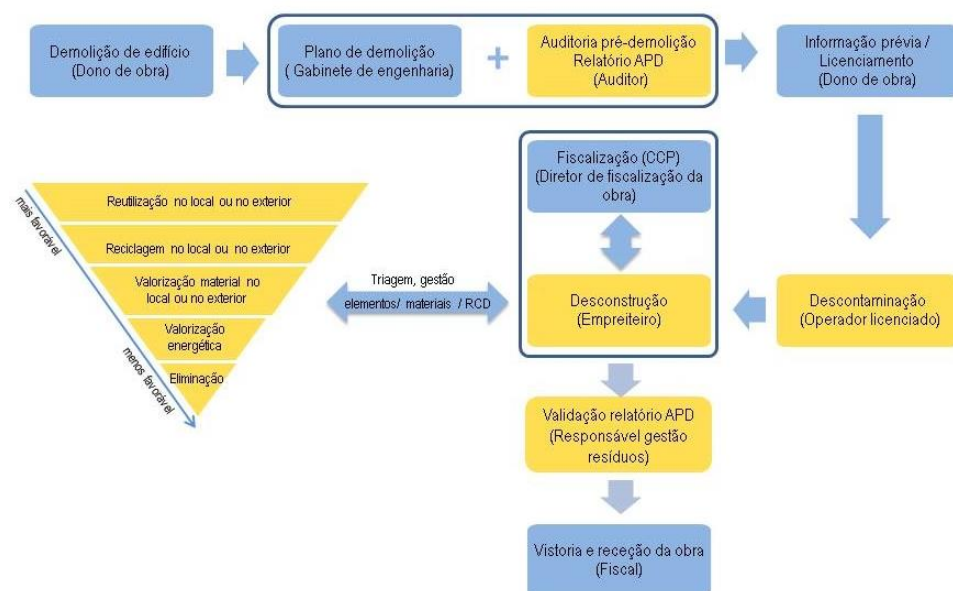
Demolição de edifício
(Dono de obra)

Plano de demolição
( Gabinete de engenharia)

+

Auditoria pré-demolição
Relatório APD
(Auditor)

Informação prévia /
Licenciamento
(Dono de obra)

mais favorável

Reutilização no local ou no exterior

Reciclagem no local ou no exterior

Valorização material no local ou no exterior

Valorização energética

Eliminação

menos favorável

Triagem, gestão
elementos/ materiais / RCD

Fiscalização (CCP)
(Diretor de fiscalização da obra)

Desconstrução
(Empreiteiro)

Descontaminação
(Operador licenciado)

Validação relatório APD
(Responsável gestão resíduos)

Vistoria e receção da obra
(Fiscal)